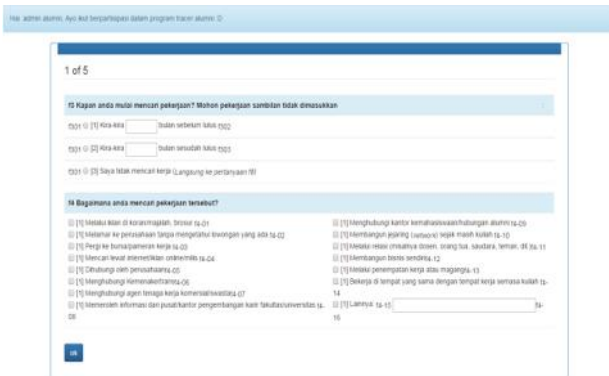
Hai admin alumni, Ayo ikut berpartisipasi dalam program tracer alumni :D

1 of 5

f3 Kapan anda mulai mencari pekerjaan? Mohon pekerjaan sambilan tidak dimasukkan

f301 [1] Kira-kira bulan sebelum lulus f302

f301 [2] Kira-kira bulan sesudah lulus f303

f301 [3] Saya tidak mencari kerja (Langsung ke pertanyaan f8)

f4 Bagaimana anda mencari pekerjaan tersebut?

[1] Melalui iklan di koran/majalah, brosur f4-01
[1] Melamar ke perusahaan tanpa mengetahui lowongan yang ada f4-02
[1] Pergi ke bursa/pameran kerja f4-03
[1] Mencari lewat internet/iklan online/milis f4-04
[1] Dihubungi oleh perusahaan f4-05
[1] Menghubungi Kemenakertrans f4-06
[1] Menghubungi agen tenaga kerja komersial/swasta f4-07
[1] Memeroleh informasi dari pusat/kantor pengembangan karir fakultas/universitas f4-08

[1] Menghubungi kantor kemahasiswaan/hubungan alumni f4-09
[1] Membangun jejaring (network) sejak masih kuliah f4-10
[1] Melalui relasi (misalnya dosen, orang tua, saudara, teman, dll.) f4-11
[1] Membangun bisnis sendiri f4-12
[1] Melalui penempatan kerja atau magang f4-13
[1] Bekerja di tempat yang sama dengan tempat kerja semasa kuliah f4-14
[1] Lainnya: f4-15 f4-16

ok